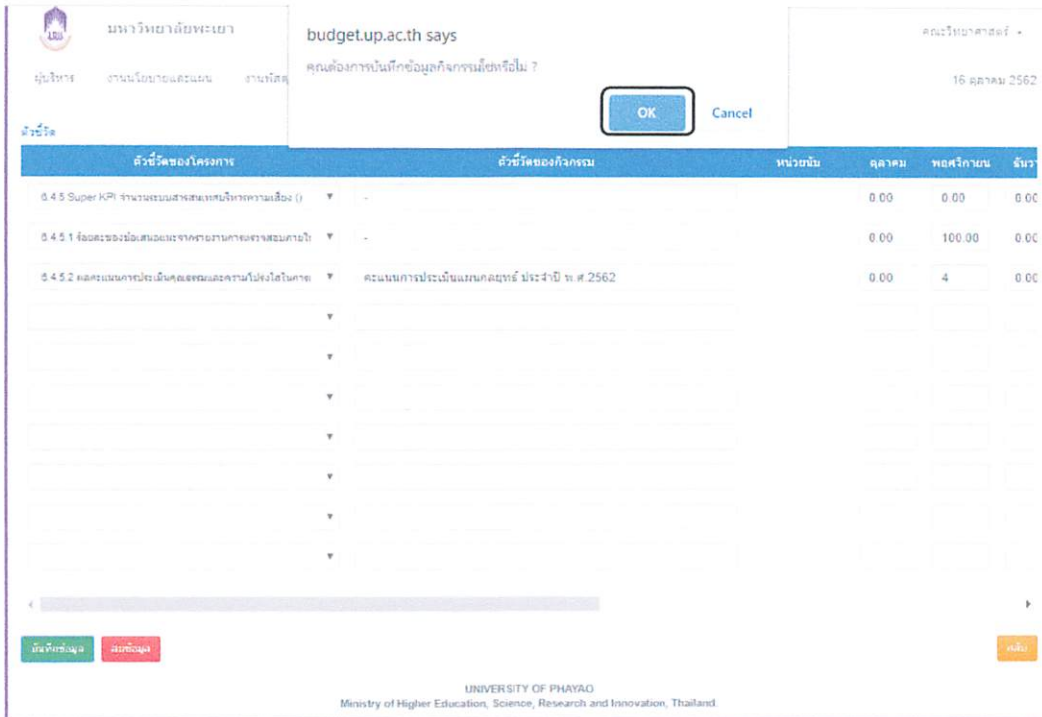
มหาวิทยาลัยพะเยา

budget.up.ac.th says

คุณต้องการบันทึกข้อมูลกิจกรรมใช่หรือไม่ ?

OK Cancel

คณะวิทยาศาสตร์ ▾

ผู้บริหาร งานนโยบายและแผน งานพัสดุ

16 ตุลาคม 2562

ตัวชี้วัด

| ตัวชี้วัดของโครงการ | ตัวชี้วัดของกิจกรรม | หน่วยนับ | ตุลาคม | พฤศจิกายน | ธันว |
|---|---|---|---|---|---|
| 6.4.5 Super KPI จำนวนระบบสารสนเทศบริหารความเสี่ยง () | - | | 0.00 | 0.00 | 0.00 |
| 6.4.5.1 ข้อเสนอของข้อเสนอแนะจากรายงานการตรวจสอบภายใ | - | | 0.00 | 100.00 | 0.00 |
| 6.4.5.2 ผลคะแนนการประเมินคุณธรรมและความโปร่งใสในการ | คะแนนการประเมินแผนกลยุทธ์ ประจำปี พ.ศ.2562 | | 0.00 | 4 | 0.00 |

บันทึกข้อมูล ลบข้อมูล

กลับ

UNIVERSITY OF PHAYAO
Ministry of Higher Education, Science, Research and Innovation, Thailand.